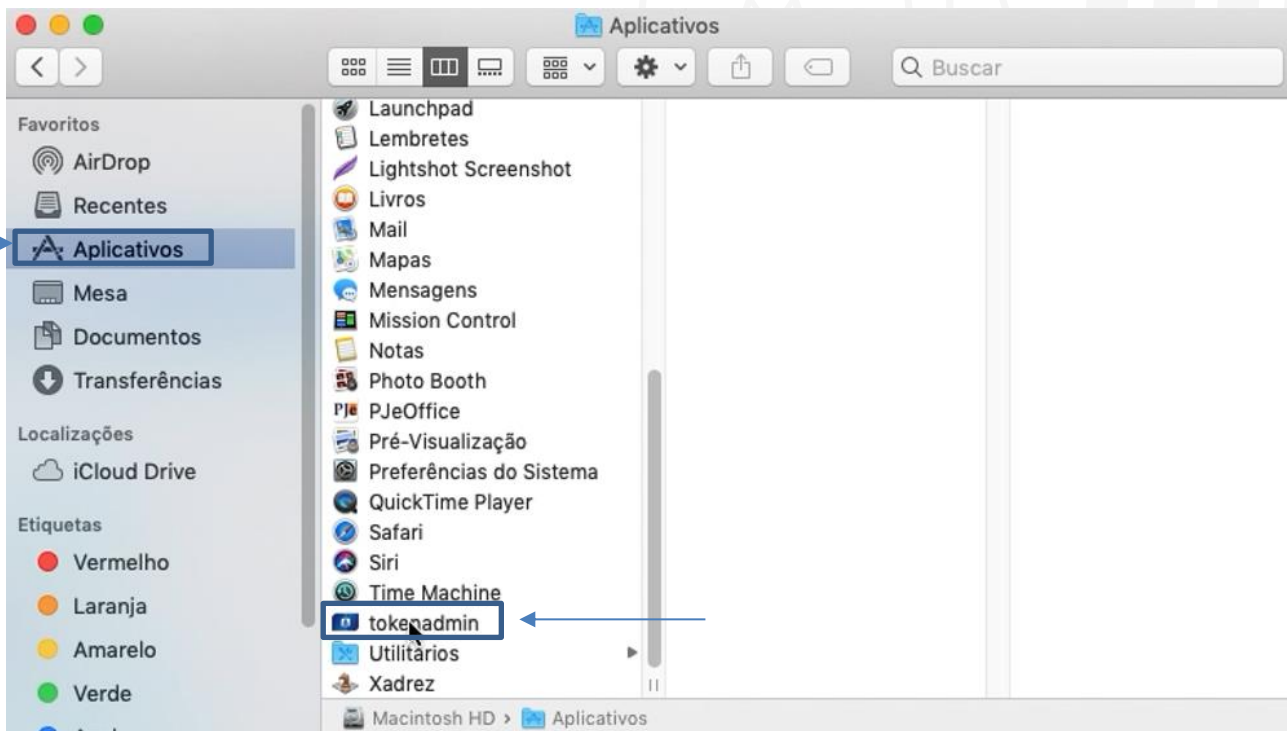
Aplicativos

Buscar

Favoritos
AirDrop
Recentes
Aplicativos
Mesa
Documentos
Transferências

Localizações
iCloud Drive

Etiquetas
Vermelho
Laranja
Amarelo
Verde

Launchpad
Lembretes
Lightshot Screenshot
Livros
Mail
Mapas
Mensagens
Mission Control
Notas
Photo Booth
PJeOffice
Pré-Visualização
Preferências do Sistema
QuickTime Player
Safari
Siri
Time Machine
tokenadmin
Utilitários
Xadrez

Macintosh HD > Aplicativos